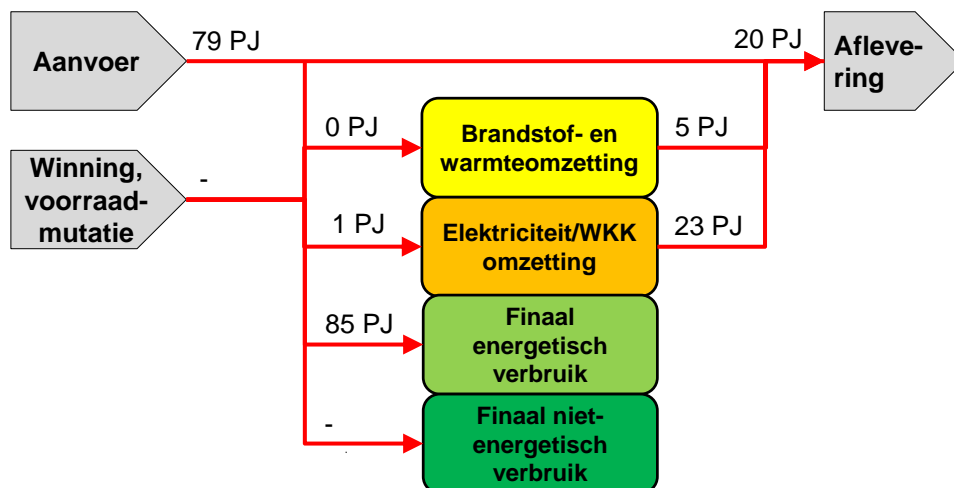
Aanvoer

79 PJ

20 PJ

Aflevering

Winning, voorraadmutatie

-

0 PJ

Brandstof- en warmteomzetting

5 PJ

1 PJ

Elektriciteit/WKK omzetting

23 PJ

85 PJ

Finaal energetisch verbruik

-

Finaal nietenergetisch verbruik